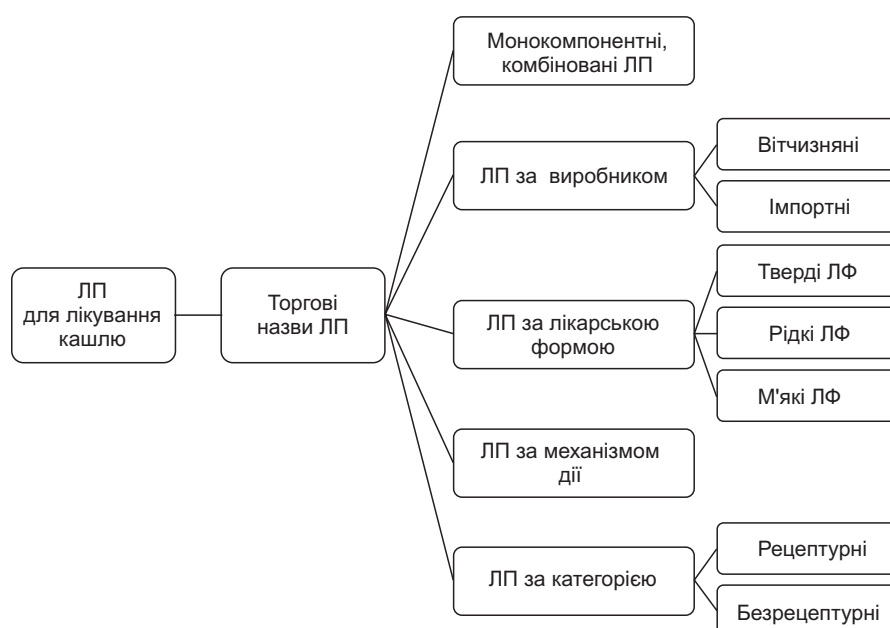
ЛП для лікування кашлю

Торгові назви ЛП

Монокомпонентні, комбіновані ЛП

ЛП за виробником

Вітчизняні

Імпортні

ЛП за лікарською формою

Тверді ЛФ

Рідкі ЛФ

М'які ЛФ

ЛП за механізмом дії

ЛП за категорією

Рецептурні

Безрецептурні